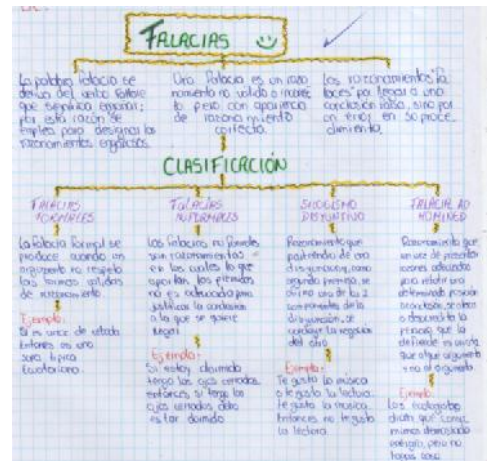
FALACIAS

La palabra falacia se deriva del verbo latino que significa engañar; por esta razón se emplea para designar los razonamientos engañosos.

Una falacia es un razonamiento no valido o incorrecto pero con apariencia de razonamiento correcto.

Los razonamientos falaces por llegar a una conclusión falsa, sino por un error en su procedimiento.

CLASIFICACIÓN

FALACIAS FORMALES

La falacia formal se produce cuando un argumento no respeta las formas validas de razonamiento.

Ejemplo:
Si es unico de estado entonces es una zona tipica Ecuatoriana.

FALACIAS INFORMALES

Las falacias no formales son razonamientos en los cuales lo que aportan las premisas no es adecuado para justificar la conclusion a la que se quiere llegar.

Ejemplo:
Si estoy dormido tengo los ojos cerrados. entonces, si tengo los ojos cerrados, debo estar dormido

SILOGISMO DISYUNTIVO

Razonamiento que partiendo de una disyunción, como segunda premisa se afirma uno de los 2 miembros de la disyunción, se concluye la negación del otro

Ejemplo:
Te gusta la musica o te gusta la lectura. Te gusta la musica. Entonces, no te gusta la lectura.

FALACIA AD HOMINEM

Razonamiento que en vez de presentar razones adecuadas para refutar una determinada posición o conclusión, se ataca o desacredita la persona que la defiende en cuanto que el argumento va al argumento.

Ejemplo:
Los ecologistas dicen que como mínimo demasiado vehículo, pero no todos sino.